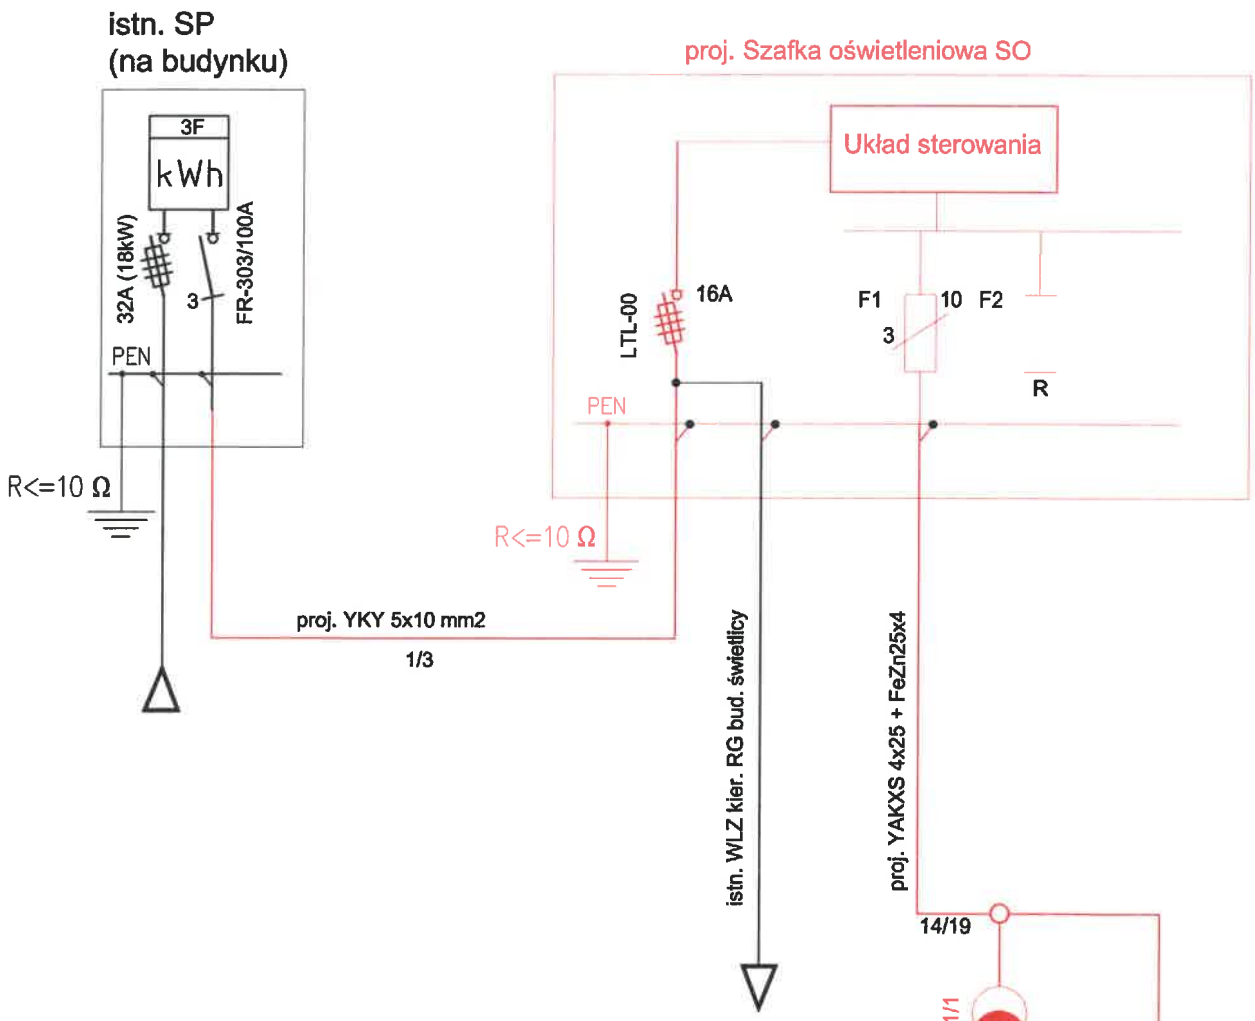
istn. SP
(na budynku)

3F
kWh
32A (18kW)
3
FR-303/100A
PEN
R<=10 Ω

proj. Szafka oświetleniowa SO
Układ sterowania
LTL-00
16A
F1
10
F2
3
R
PEN
R<=10 Ω

proj. YKY 5x10 mm2
1/3

istn. WLZ kier. RG bud. świetlicy

proj. YAKXS 4x25 + FeZn25x4
14/19
1/1